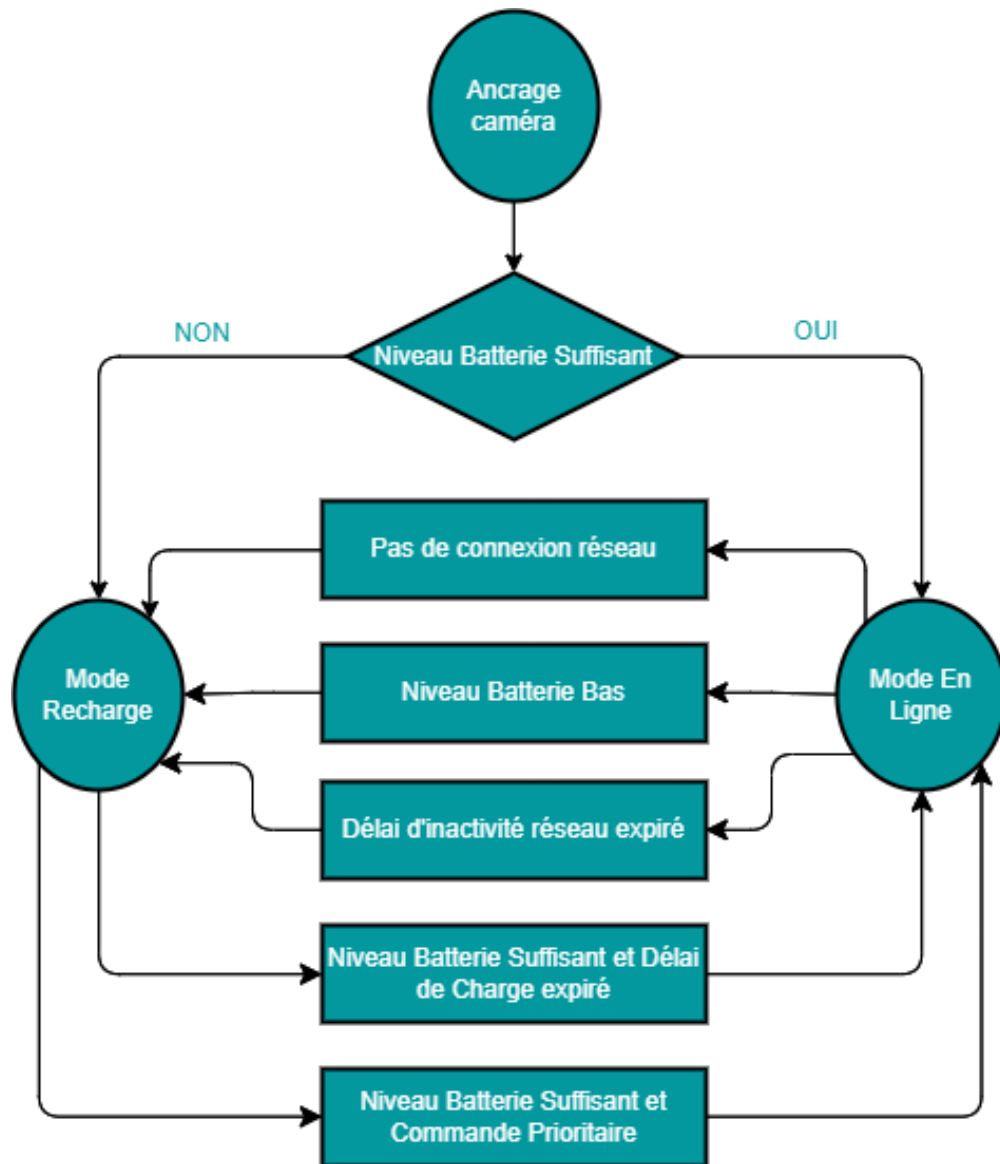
Ancrage caméra

NON

Niveau Batterie Suffisant

OUI

Pas de connexion réseau

Mode Recharge

Niveau Batterie Bas

Mode En Ligne

Délai d'inactivité réseau expiré

Niveau Batterie Suffisant et Délai de Charge expiré

Niveau Batterie Suffisant et Commande Prioritaire